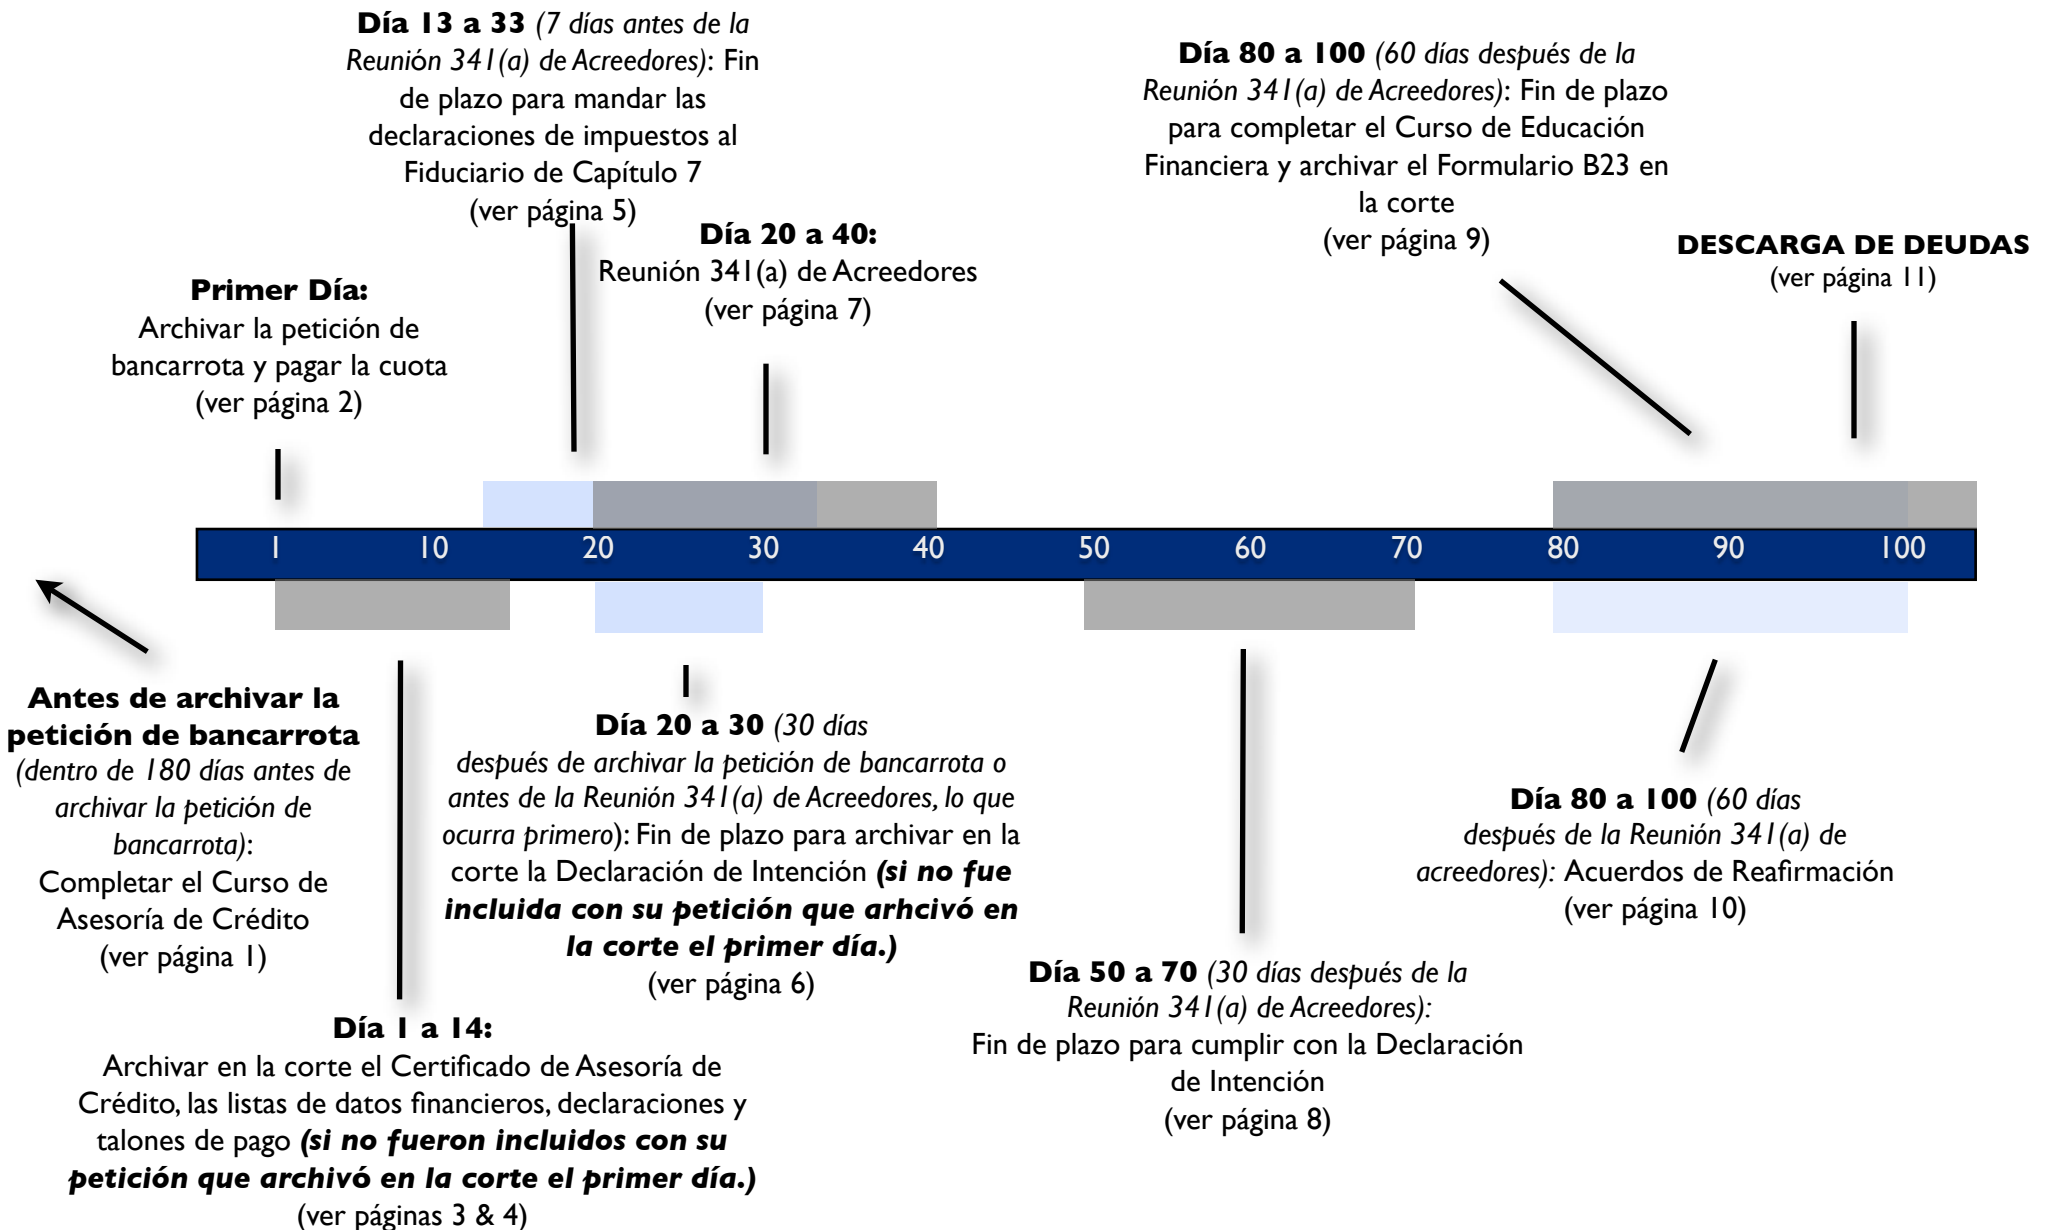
**Día 13 a 33** *(7 días antes de la Reunión 341(a) de Acreedores)*: Fin de plazo para mandar las declaraciones de impuestos al Fiduciario de Capítulo 7
(ver página 5)

**Día 80 a 100** *(60 días después de la Reunión 341(a) de Acreedores)*: Fin de plazo para completar el Curso de Educación Financiera y archivar el Formulario B23 en la corte
(ver página 9)

**Día 20 a 40:**
Reunión 341(a) de Acreedores
(ver página 7)

**DESCARGA DE DEUDAS**
(ver página 11)

**Primer Día:**
Archivar la petición de bancarrota y pagar la cuota
(ver página 2)

1 10 20 30 40 50 60 70 80 90 100

**Antes de archivar la petición de bancarrota**
*(dentro de 180 días antes de archivar la petición de bancarrota)*:
Completar el Curso de Asesoría de Crédito
(ver página 1)

**Día 20 a 30** *(30 días después de archivar la petición de bancarrota o antes de la Reunión 341(a) de Acreedores, lo que ocurra primero)*: Fin de plazo para archivar en la corte la Declaración de Intención ***(si no fue incluida con su petición que arhcivó en la corte el primer día.)***
(ver página 6)

**Día 80 a 100** *(60 días después de la Reunión 341(a) de acreedores):* Acuerdos de Reafirmación
(ver página 10)

**Día 50 a 70** *(30 días después de la Reunión 341(a) de Acreedores):*
Fin de plazo para cumplir con la Declaración de Intención
(ver página 8)

**Día 1 a 14:**
Archivar en la corte el Certificado de Asesoría de Crédito, las listas de datos financieros, declaraciones y talones de pago ***(si no fueron incluidos con su petición que archivó en la corte el primer día.)***
(ver páginas 3 & 4)